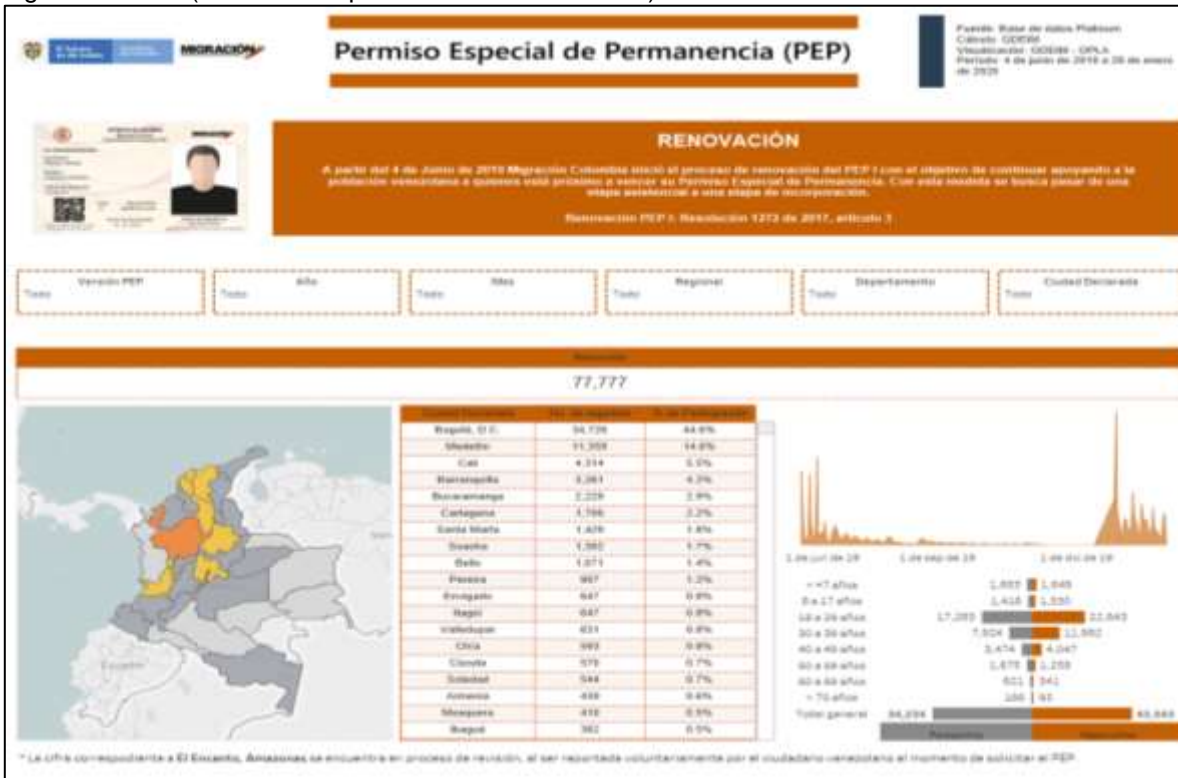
MIGRACIÓN

Permiso Especial de Permanencia (PEP)

Fuente: Base de datos Platinum
Cálculo: GDEM
Visualización: GDEM - OPLA
Periodo: 4 de junio de 2018 a 28 de enero de 2020

RENOVACIÓN

A partir del 4 de Junio de 2018 Migración Colombia inició el proceso de renovación del PEP I con el objetivo de continuar apoyando a la población venezolana a quienes está próximo a vencer su Permiso Especial de Permanencia. Con esta medida se busca pasar de una etapa asistencial a una etapa de incorporación.

Renovación PEP I: Resolución 1272 de 2017, artículo 1

| Versión PEP | Año | Mes | Regional | Departamento | Ciudad Declarada |
|---|---|---|---|---|---|
| Todo | Todo | Todo | Todo | Todo | Todo |

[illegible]

77,777

| Ciudad Declarada | No. de registros | % de Participación |
|---|---|---|
| Bogotá, D.C. | 34,726 | 44.6% |
| Medellín | 11,359 | 14.6% |
| Cali | 4,314 | 5.5% |
| Barranquilla | 3,361 | 4.3% |
| Bucaramanga | 2,228 | 2.9% |
| Cartagena | 1,766 | 2.2% |
| Santa Marta | 1,429 | 1.8% |
| Soacha | 1,302 | 1.7% |
| Bello | 1,071 | 1.4% |
| Pereira | 967 | 1.2% |
| Envigado | 647 | 0.8% |
| Itagüí | 647 | 0.8% |
| Valledupar | 631 | 0.8% |
| Chía | 593 | 0.8% |
| Cúcuta | 578 | 0.7% |
| Soledad | 544 | 0.7% |
| Armenia | 488 | 0.6% |
| Mosquera | 410 | 0.5% |
| Ibagué | 382 | 0.5% |

1 de jun de 18 | 1 de sep de 18 | 1 de dic de 18

< =7 años 1,693 1,646
8 a 17 años 1,416 1,330
18 a 29 años 17,285 22,643
30 a 39 años 7,504 11,882
40 a 49 años 3,474 4,047
50 a 59 años 1,675 1,259
60 a 69 años 601 341
> 70 años 166 93
Total general 34,094 43,683

Masculino | Femenino

* La cifra correspondiente a El Encanto, Amazonas se encuentra en proceso de revisión, al ser reportada voluntariamente por el ciudadano venezolano al momento de solicitar el PEP